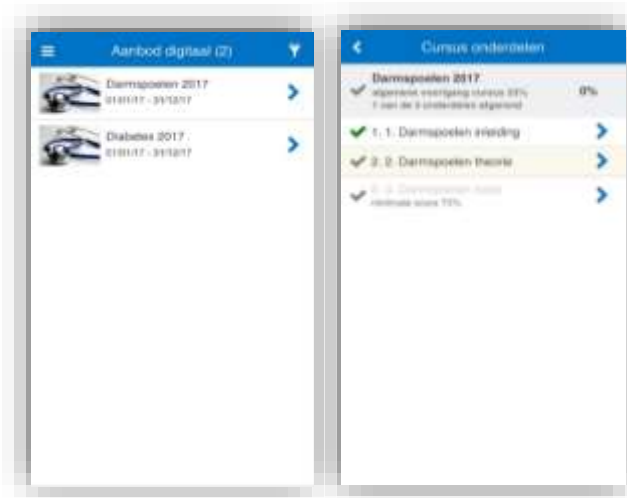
Aanbod digitaal (2)

Darmspoelen 2017
01/01/17 - 31/12/17

Diabetes 2017
01/01/17 - 31/12/17

Cursus onderdelen

Darmspoelen 2017
algemene voortgang cursus 33%
1 van de 3 onderdelen afgerond

0%

1. 1. Darmspoelen inleiding

2. 2. Darmspoelen theorie

3. 3. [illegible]
minimale score 75%